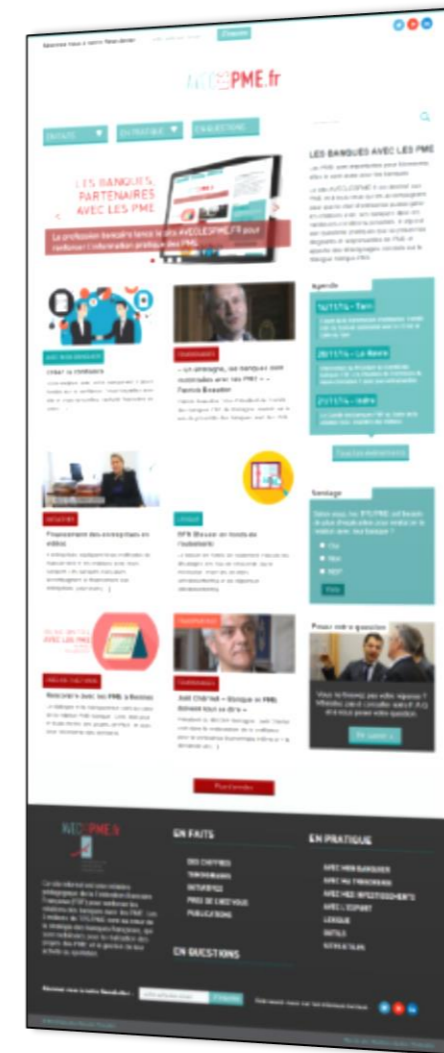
AVECLESPME.fr

EN FAITS
EN PRATIQUE
EN QUESTIONS

LES BANQUES PARTENAIRES AVEC LES PME

La profession bancaire lance le site AVECLESPME.FR pour renforcer l'information pratique des PME

LES BANQUES AVEC LES PME

Agenda

Sondage

Poser votre question

En savoir +

Plus d'articles

EN FAITS

DES CHIFFRES
TEMOIGNAGES
ENTREPRISES
PRISE DE L'ARCHIVE
PUBLICATIONS

EN PRATIQUE

EN QUESTIONS